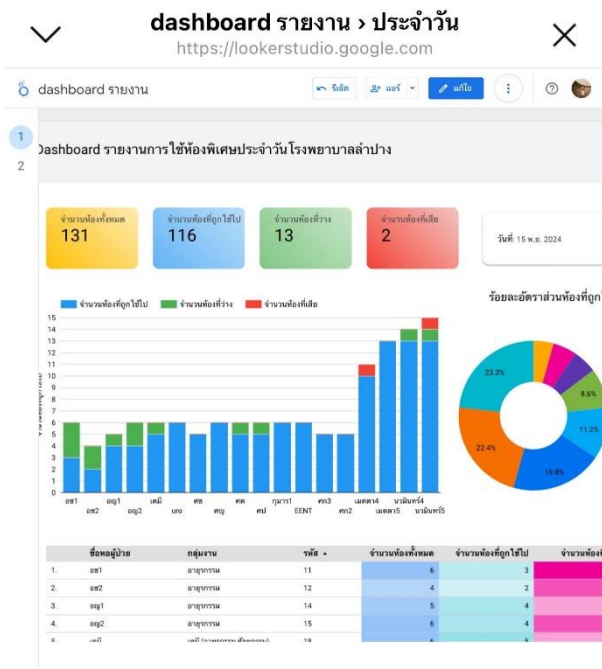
dashboard รายงาน › ประจำวัน
https://lookerstudio.google.com

dashboard รายงาน
รีเซ็ต
แชร์
แก้ไข

1
2

Dashboard รายงานการใช้ห้องพิเศษประจำวันโรงพยาบาลลำปาง

จำนวนห้องทั้งหมด
131

จำนวนห้องที่ถูกใช้ไป
116

จำนวนห้องที่ว่าง
13

จำนวนห้องที่เสีย
2

วันที่: 15 พ.ย. 2024

จำนวนห้องที่ถูกใช้ไป
จำนวนห้องที่ว่าง
จำนวนห้องที่เสีย

15
14
13
12
11
10
9
8
7
6
5
4
3
2
1
0

อช1
อช2
อญ1
อญ2
เคมี
uro
ศช
ศญ
ศต
ศป
กุมาร1
EENT
ศก3
ศก2
เมตตา4
เมตตา5
นวมินทร์4
นวมินทร์5

ร้อยละอัตราส่วนห้องที่ถูก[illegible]

23.3%
8.6%
11.2%
19.8%
22.4%

| | ชื่อหอผู้ป่วย | กลุ่มงาน | รหัส ▲ | จำนวนห้องทั้งหมด | จำนวนห้องที่ถูกใช้ไป | จำนวนห้อง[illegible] |
|---|---|---|---|---|---|---|
| 1. | อช1 | อายุรกรรม | 11 | 6 | 3 | |
| 2. | อช2 | อายุรกรรม | 12 | 4 | 2 | |
| 3. | อญ1 | อายุรกรรม | 14 | 5 | 4 | |
| 4. | อญ2 | อายุรกรรม | 15 | 6 | 4 | |
| 5. | เคมี | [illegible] | 18 | | | |